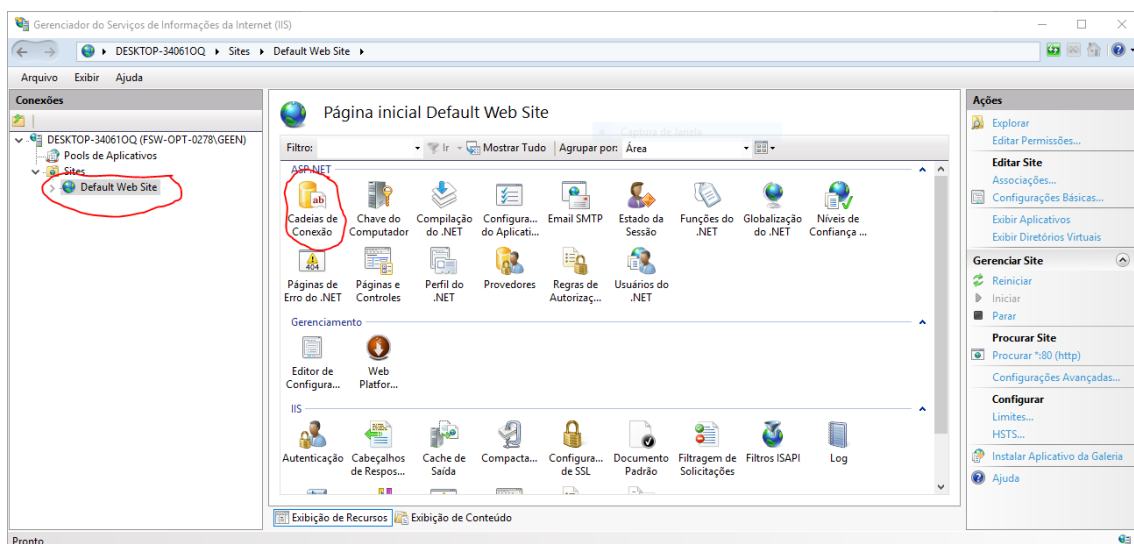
Gerenciador do Serviços de Informações da Internet (IIS)

DESKTOP-34061OQ ▸ Sites ▸ Default Web Site ▸

Arquivo Exibir Ajuda

Conexões

DESKTOP-34061OQ (FSW-OPT-0278\GEEN)
Pools de Aplicativos
Sites
Default Web Site

Página inicial Default Web Site

Filtro: Ir Mostrar Tudo Agrupar por: Área

ASP.NET

Cadeias de Conexão
Chave do Computador
Compilação do .NET
Configura... do Aplicati...
Email SMTP
Estado da Sessão
Funções do .NET
Globalização do .NET
Níveis de Confiança ...
Páginas de Erro do .NET
Páginas e Controles
Perfil do .NET
Provedores
Regras de Autorizaç...
Usuários do .NET

Gerenciamento

Editor de Configura...
Web Platfor...

IIS

Autenticação
Cabeçalhos de Respos...
Cache de Saída
Compacta...
Configura... de SSL
Documento Padrão
Filtragem de Solicitações
Filtros ISAPI
Log

Exibição de Recursos
Exibição de Conteúdo

Ações

Explorar
Editar Permissões...
Editar Site
Associações...
Configurações Básicas...
Exibir Aplicativos
Exibir Diretórios Virtuais
Gerenciar Site
Reiniciar
Iniciar
Parar
Procurar Site
Procurar *:80 (http)
Configurações Avançadas...
Configurar
Limites...
HSTS...
Instalar Aplicativo da Galeria
Ajuda

Pronto